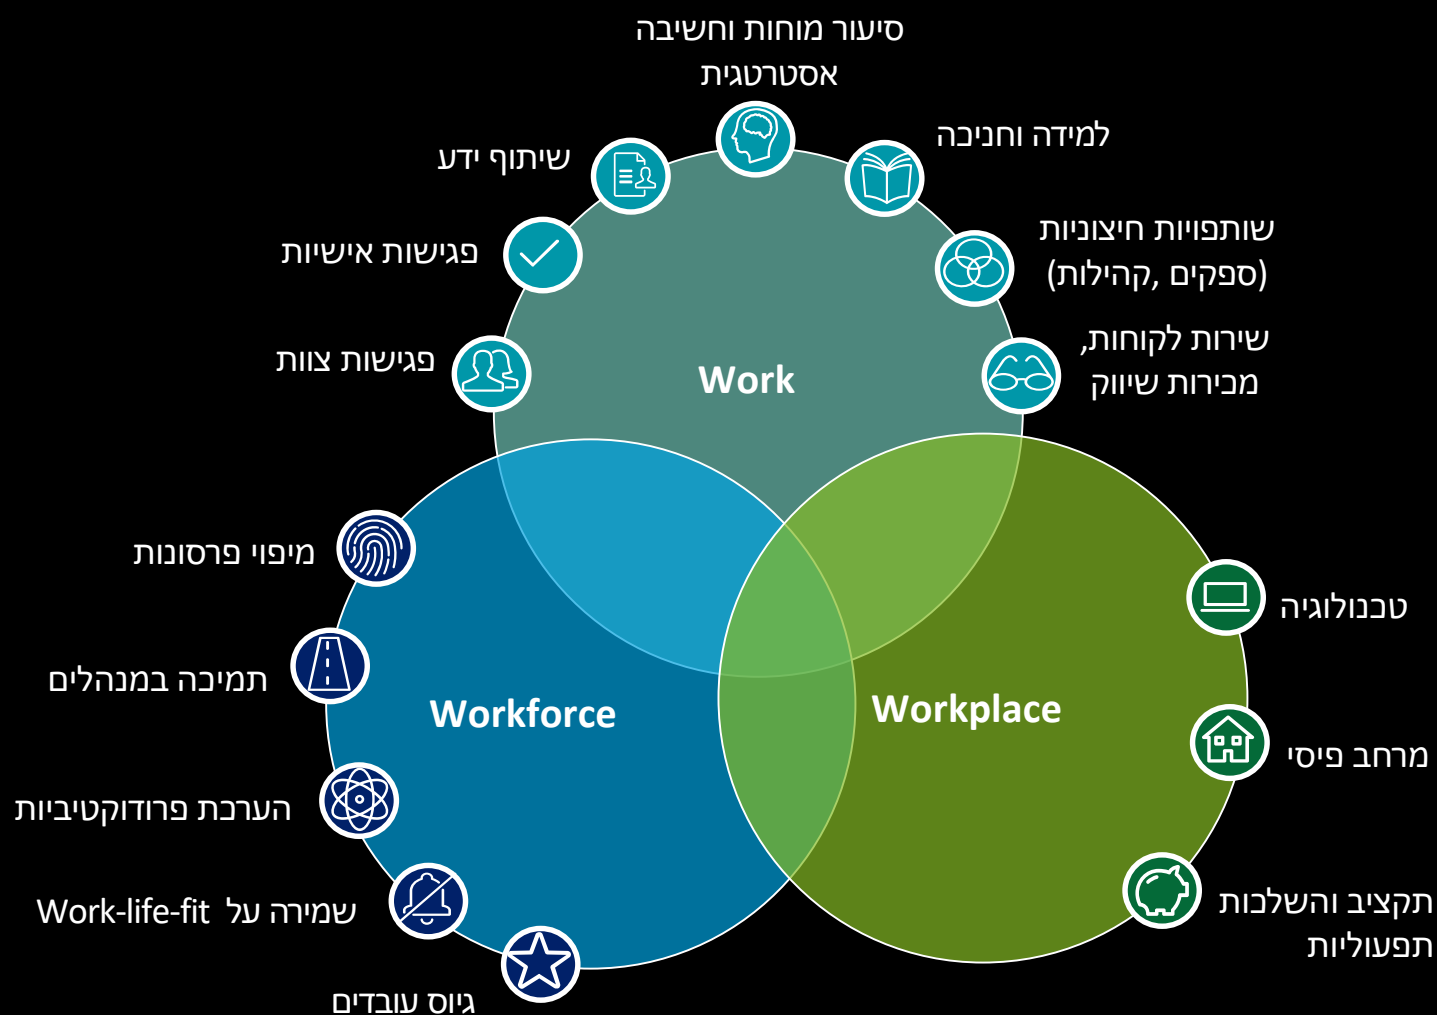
סיעור מוחות וחשיבה אסטרטגית

שיתוף ידע

למידה וחניכה

פגישות אישיות

שותפויות חיצוניות (ספקים, קהילות)

פגישות צוות

שירות לקוחות, מכירות שיווק

Work

מיפוי פרסונות

טכנולוגיה

תמיכה במנהלים

Workforce

Workplace

מרחב פיסי

הערכת פרודוקטיביות

שמירה על Work-life-fit

תקציב והשלכות תפעוליות

גיוס עובדים